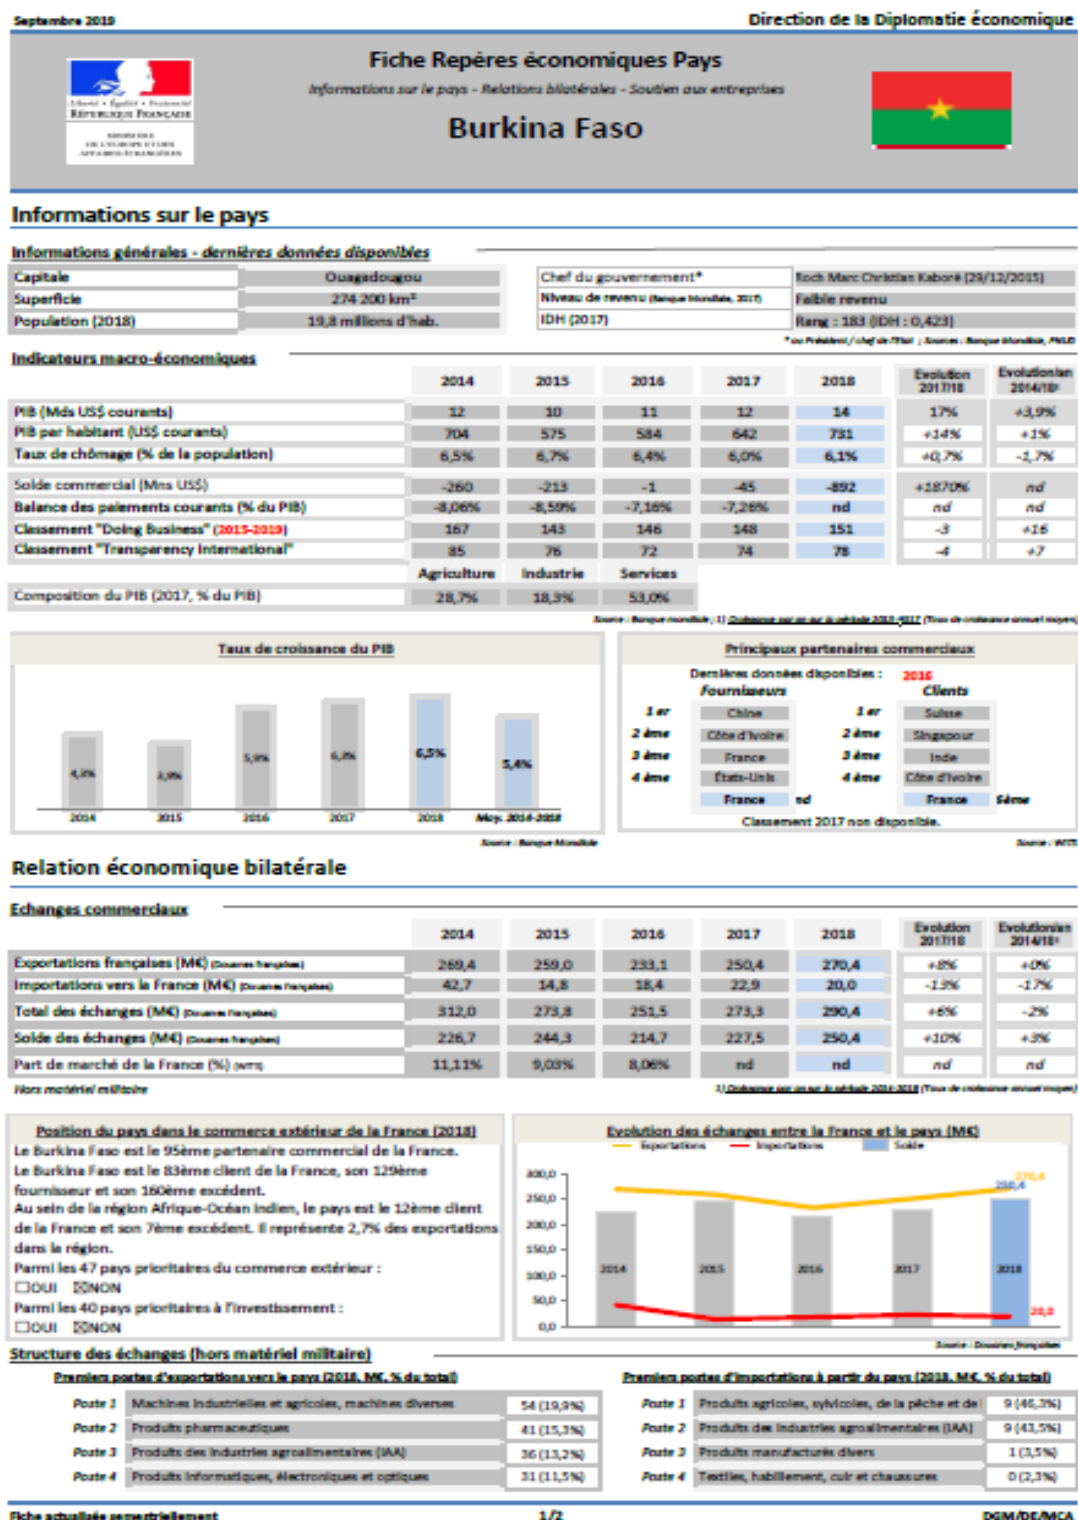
Septembre 2019

Direction de la Diplomatie économique

Liberté • Égalité • Fraternité
RÉPUBLIQUE FRANÇAISE
MINISTÈRE DE L'EUROPE ET DES AFFAIRES ÉTRANGÈRES

Fiche Repères économiques Pays

Informations sur le pays - Relations bilatérales - Soutien aux entreprises

Burkina Faso

Informations sur le pays

Informations générales - dernières données disponibles

| Capitale | Ouagadougou |
|---|---|
| Superficie | 274 200 km² |
| Population (2018) | 19,8 millions d'hab. |

| Chef du gouvernement* | Roch Marc Christian Kaboré (29/12/2015) |
|---|---|
| Niveau de revenu (Banque Mondiale, 2017) | Faible revenu |
| IDH (2017) | Rang : 183 (IDH : 0,423) |

* ou Président / chef de l'Etat ; Sources : Banque Mondiale, PNUD

Indicateurs macro-économiques

| | 2014 | 2015 | 2016 | 2017 | 2018 | Evolution 2017/18 | Evolution/an 2014/18¹ |
|---|---|---|---|---|---|---|---|
| PIB (Mds US$ courants) | 12 | 10 | 11 | 12 | 14 | 17% | +3,9% |
| PIB par habitant (US$ courants) | 704 | 575 | 584 | 642 | 731 | +14% | +1% |
| Taux de chômage (% de la population) | 6,5% | 6,7% | 6,4% | 6,0% | 6,1% | +0,7% | -1,7% |
| Solde commercial (Mns US$) | -260 | -213 | -1 | -45 | -892 | +1870% | nd |
| Balance des paiements courants (% du PIB) | -8,06% | -8,59% | -7,16% | -7,26% | nd | nd | nd |
| Classement "Doing Business" (2015-2019) | 167 | 143 | 146 | 148 | 151 | -3 | +16 |
| Classement "Transparency International" | 85 | 76 | 72 | 74 | 78 | -4 | +7 |

| | Agriculture | Industrie | Services |
|---|---|---|---|
| Composition du PIB (2017, % du PIB) | 28,7% | 18,3% | 53,0% |

Source : Banque mondiale, 1) Croissance sur une période 2014-2017 (Taux de croissance annuel moyen)

Taux de croissance du PIB

4,3% 3,9% 5,9% 6,3% 6,5% 5,4%
2014 2015 2016 2017 2018 Moy. 2014-2018

Source : Banque Mondiale

Principaux partenaires commerciaux

Dernières données disponibles : 2016

Fournisseurs
1 er Chine
2 ème Côte d'Ivoire
3 ème France
4 ème États-Unis
France nd

Clients
1 er Suisse
2 ème Singapour
3 ème Inde
4 ème Côte d'Ivoire
France 5ème

Classement 2017 non disponible.

Source : WITS

Relation économique bilatérale

Echanges commerciaux

| | 2014 | 2015 | 2016 | 2017 | 2018 | Evolution 2017/18 | Evolution/an 2014/18¹ |
|---|---|---|---|---|---|---|---|
| Exportations françaises (M€) (Douanes françaises) | 269,4 | 259,0 | 233,1 | 250,4 | 270,4 | +8% | +0% |
| Importations vers la France (M€) (Douanes françaises) | 42,7 | 14,8 | 18,4 | 22,9 | 20,0 | -13% | -17% |
| Total des échanges (M€) (Douanes françaises) | 312,0 | 273,8 | 251,5 | 273,3 | 290,4 | +6% | -2% |
| Solde des échanges (M€) (Douanes françaises) | 226,7 | 244,3 | 214,7 | 227,5 | 250,4 | +10% | +3% |
| Part de marché de la France (%) (WITS) | 11,11% | 9,03% | 8,06% | nd | nd | nd | nd |

Hors matériel militaire

1) Croissance sur une période 2014-2018 (Taux de croissance annuel moyen)

Position du pays dans le commerce extérieur de la France (2018)

Le Burkina Faso est le 95ème partenaire commercial de la France.
Le Burkina Faso est le 83ème client de la France, son 129ème fournisseur et son 160ème excédent.
Au sein de la région Afrique-Océan Indien, le pays est le 12ème client de la France et son 7ème excédent. Il représente 2,7% des exportations dans la région.
Parmi les 47 pays prioritaires du commerce extérieur :
☐OUI ☒NON
Parmi les 40 pays prioritaires à l'investissement :
☐OUI ☒NON

Evolution des échanges entre la France et le pays (M€)

Exportations Importations Solde

300,0 250,0 200,0 150,0 100,0 50,0 0,0
2014 2015 2016 2017 2018
270,4 250,4 20,0

Source : Douanes françaises

Structure des échanges (hors matériel militaire)

Premiers postes d'exportations vers le pays (2018, M€, % du total)

| Poste 1 | Machines industrielles et agricoles, machines diverses | 54 (19,9%) |
|---|---|---|
| Poste 2 | Produits pharmaceutiques | 41 (15,3%) |
| Poste 3 | Produits des industries agroalimentaires (IAA) | 36 (13,2%) |
| Poste 4 | Produits informatiques, électroniques et optiques | 31 (11,5%) |

Premiers postes d'importations à partir du pays (2018, M€, % du total)

| Poste 1 | Produits agricoles, sylvicoles, de la pêche et de | 9 (46,3%) |
|---|---|---|
| Poste 2 | Produits des industries agroalimentaires (IAA) | 9 (43,5%) |
| Poste 3 | Produits manufacturés divers | 1 (3,5%) |
| Poste 4 | Textiles, habillement, cuir et chaussures | 0 (2,3%) |

Fiche actualisée semestriellement

1/2

DGM/DE/MCA